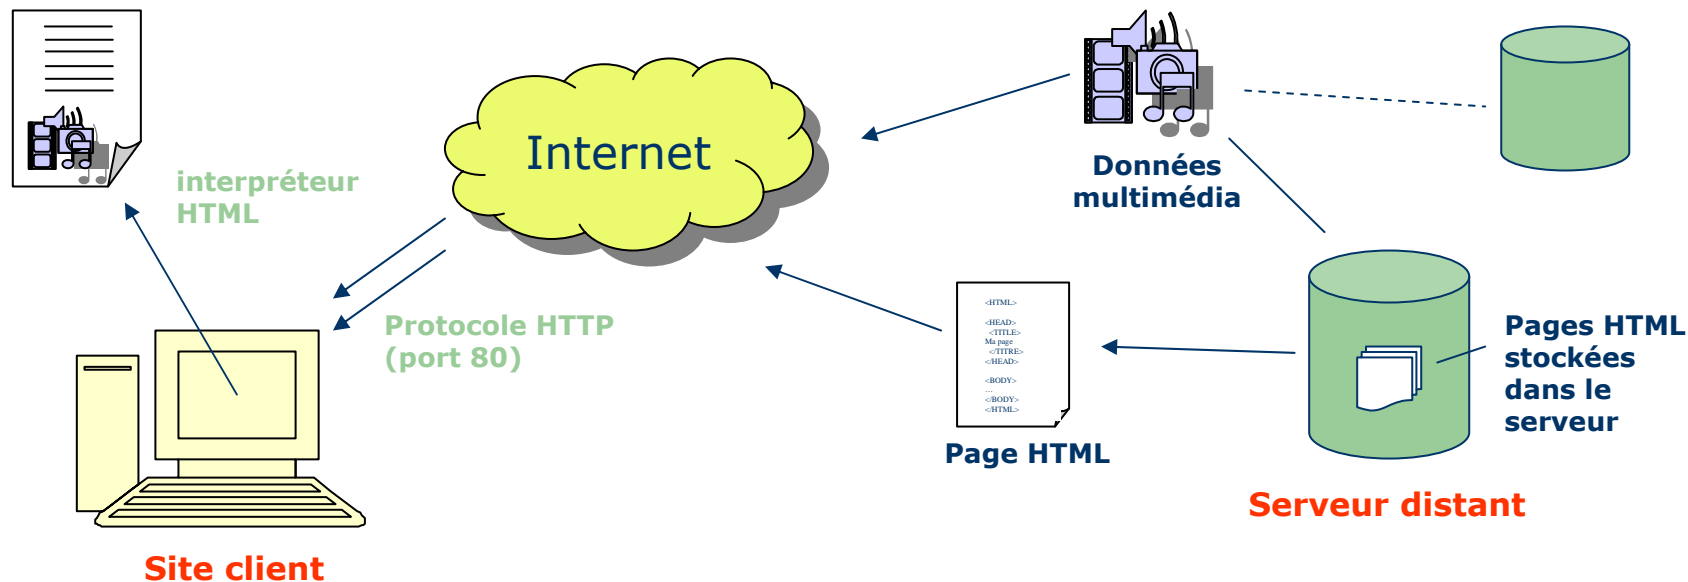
interpréteur HTML

Internet

Données multimédia

Protocole HTTP (port 80)

<HTML>
<HEAD>
<TITLE>
Ma page
</TITRE>
</HEAD>
<BODY>
...
</BODY>
</HTML>

Page HTML

Pages HTML stockées dans le serveur

Serveur distant

Site client